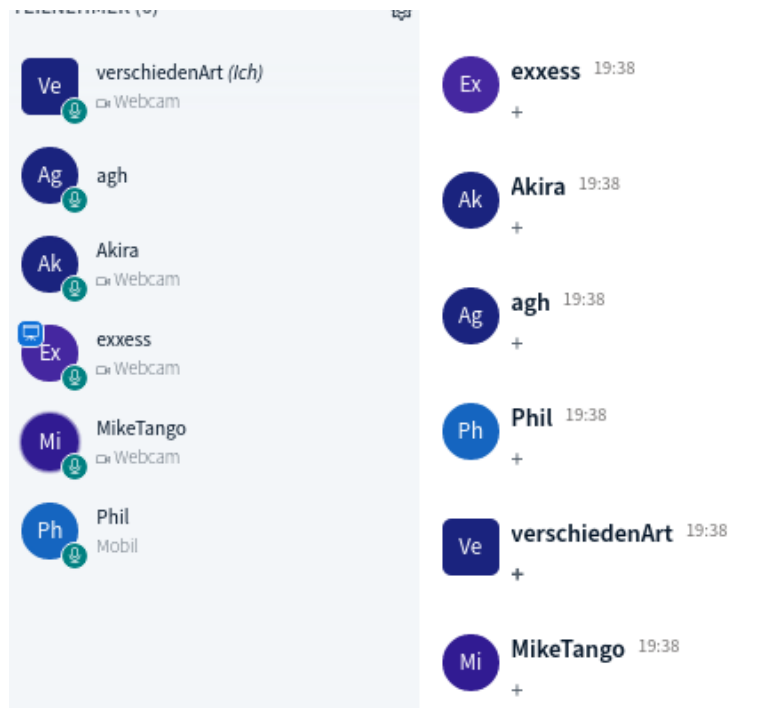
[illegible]

Ve verschiedenArt *(Ich)*
Webcam

Ag agh

Ak Akira
Webcam

Ex exxess
Webcam

Mi MikeTango
Webcam

Ph Phil
Mobil

Ex **exxess** 19:38
+

Ak **Akira** 19:38
+

Ag **agh** 19:38
+

Ph **Phil** 19:38
+

Ve **verschiedenArt** 19:38
+

Mi **MikeTango** 19:38
+